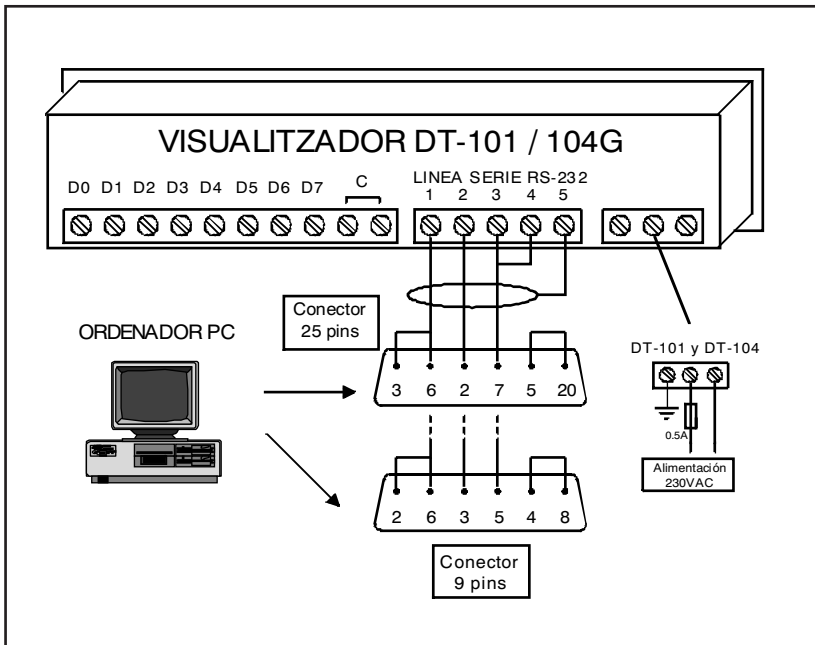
VISUALITZADOR DT-101 / 104G

D0 D1 D2 D3 D4 D5 D6 D7 C

LINEA SERIE RS-232
1 2 3 4 5

Conector
25 pins

ORDENADOR PC

3 6 2 7 5 20

DT-101 y DT-104

0.5A

Alimentación
230VAC

2 6 3 5 4 8

Conector
9 pins